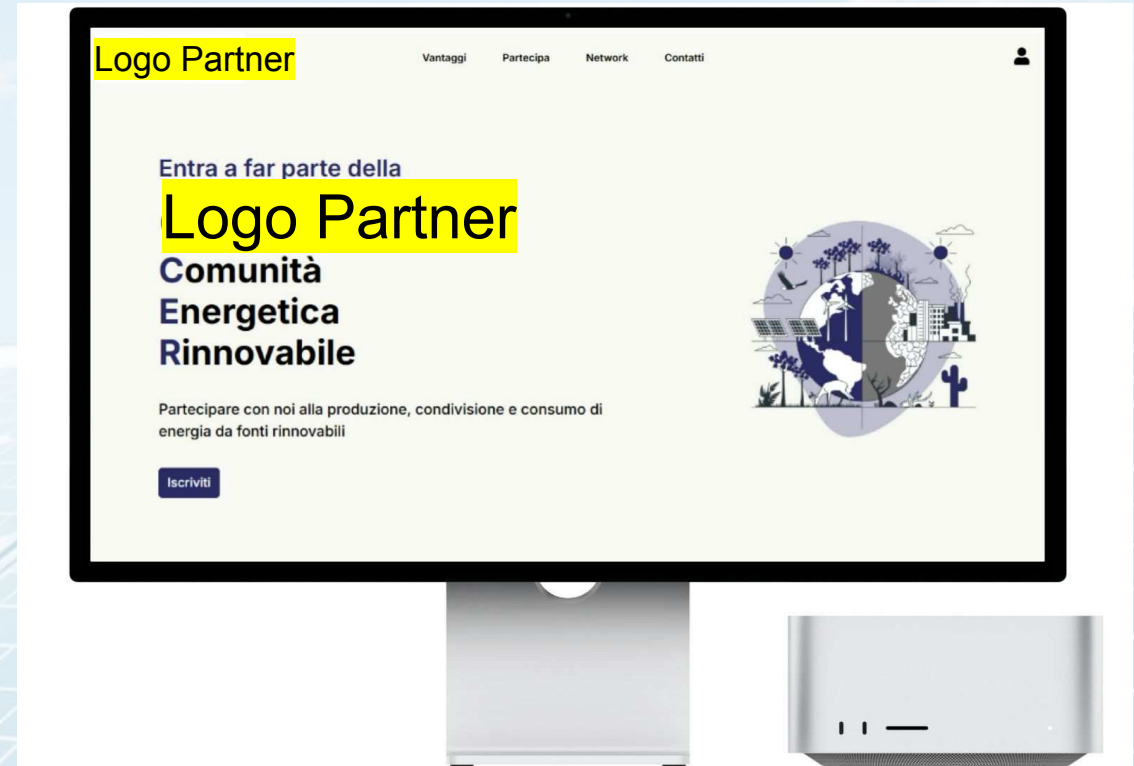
Logo Partner

Vantaggi Partecipa Network Contatti

Entra a far parte della

Logo Partner

Comunità
Energetica
Rinnovabile

Partecipare con noi alla produzione, condivisione e consumo di energia da fonti rinnovabili

Iscriviti